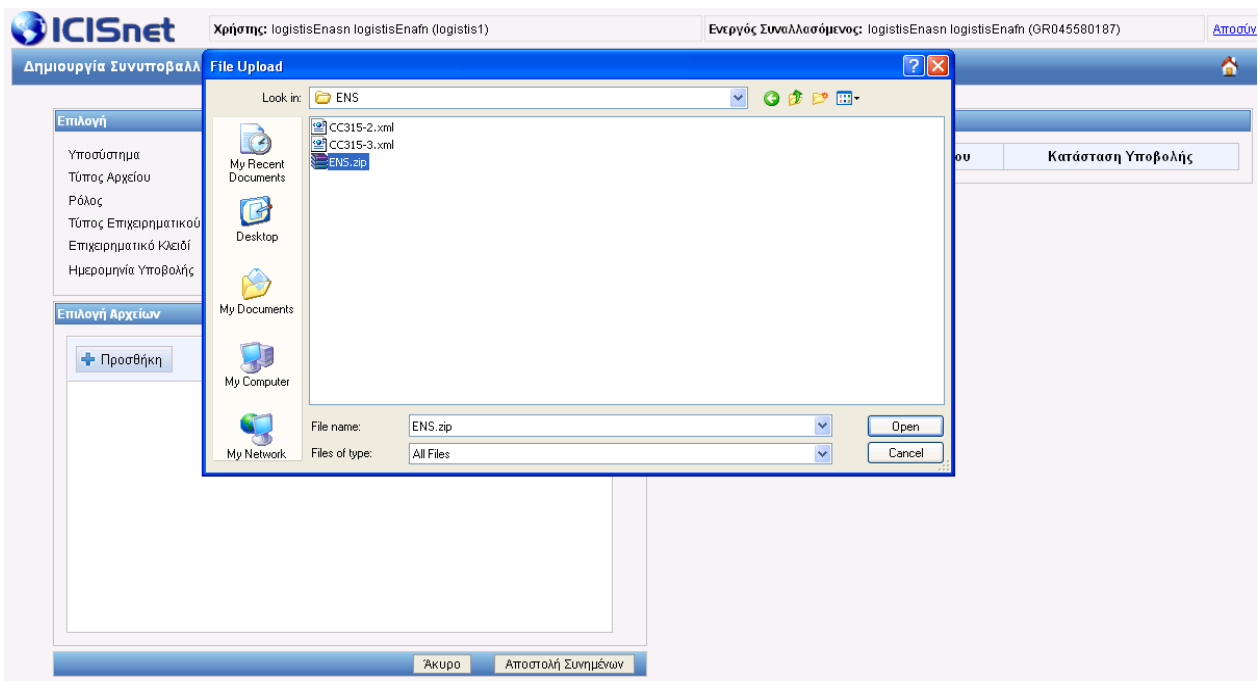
ICISnet

Χρήστης: logistisEnasn logistisEnafn (logistis1)

Ενεργός Συναλλασόμενος: logistisEnasn logistisEnafn (GR045580187)

Αποσύν

Δημιουργία Συνυποβαλλ

Επιλογή

Υποσύστημα
Τύπος Αρχείου
Ρόλος
Τύπος Επιχειρηματικού
Επιχειρηματικό Κλειδί
Ημερομηνία Υποβολής

Επιλογή Αρχείων

Προσθήκη

ου

Κατάσταση Υποβολής

Άκυρο

Αποστολή Συνημένων

File Upload

Look in: ENS

My Recent Documents
Desktop
My Documents
My Computer
My Network

CC315-2.xml
CC315-3.xml
ENS.zip

File name: ENS.zip
Files of type: All Files

Open
Cancel